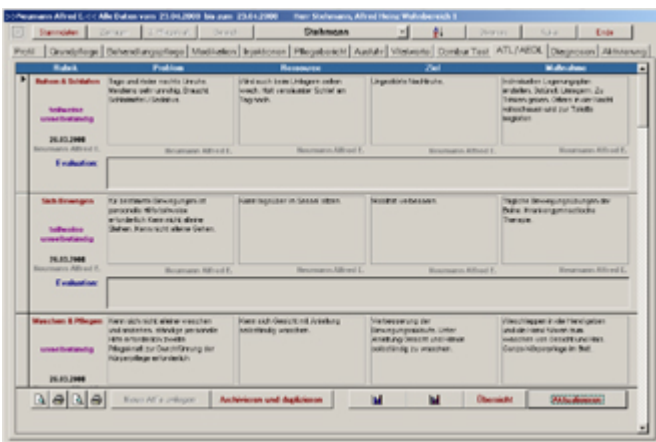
Neumann Alfred (...) Alle Daten vom 23.04.2008 bis zum 23.04.2008 Herr Stehmann, Alfred Heinz Wohnbereich 1

Stammdaten | Zensur | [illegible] | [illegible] | Stehmann | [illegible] | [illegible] | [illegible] | Ende

Profil | Grundpflege | Behandlungspflege | Medikation | Injektionen | Pflegebericht | Ausfuhr | Vitalwerte | Dombur Test | ATL/AEDL | Diagnosen | Aktivierung

| Rubrik | Problem | Ressource | Ziel | Maßnahme |
|---|---|---|---|---|
| Ruhen & Schlafen<br>teilweise unterstützend<br>20.03.2008<br>Neumann Alfred E. | Tags und Nachts nachts Unruhe. Wandern sehr unruhig. Braucht Schlafmittel / Sedativa.<br>Neumann Alfred E. | Wird auch beim Umlagern selten wach. Hat verstärkter Schlaf am Tag wach.<br>Neumann Alfred E. | Ungestörte Nachtruhe.<br>Neumann Alfred E. | Individuellen Lagerungsplan erstellen. Zeitlich, Umlagern. Zu Toiletten gehen. Öffnen in der Nacht mitnehmen und zur Toilette begleiten<br>Neumann Alfred E. |
| Evaluation: | | | | |
| Sich Bewegen<br>teilweise unterstützend<br>20.03.2008<br>Neumann Alfred E. | Ist bestimmte Bewegungen ist personelle Hilfestellung erforderlich. Kann nicht alleine Stehen. Kann nicht alleine Gehen.<br>Neumann Alfred E. | Kann Hilfe sich im Sessel sitzen.<br>Neumann Alfred E. | Mobilität verbessern.<br>Neumann Alfred E. | Tägliche Bewegungsübungen der Beine. Krankengymnastische Therapie.<br>Neumann Alfred E. |
| Evaluation: | | | | |
| Waschen & Pflegen<br>unterstützend<br>20.03.2008 | Kann sich nicht alleine waschen und ankleiden. Ständige personelle Hilfe erforderlich. Zweite Pflegekraft zur Durchführung der Körperpflege erforderlich | Kann sich Gesicht mit Anleitung selbständig waschen. | Verbesserung der Bewegungsabläufe. Unter Anleitung Gesicht und Hände selbständig zu waschen. | Waschlappen in die Hand geben und die Hand führen zum waschen von Gesicht und Händen. Ganzkörperpflege im Bett. |

Neue ATL anlegen | Archivieren und duplizieren | Übersicht | Aktualisieren